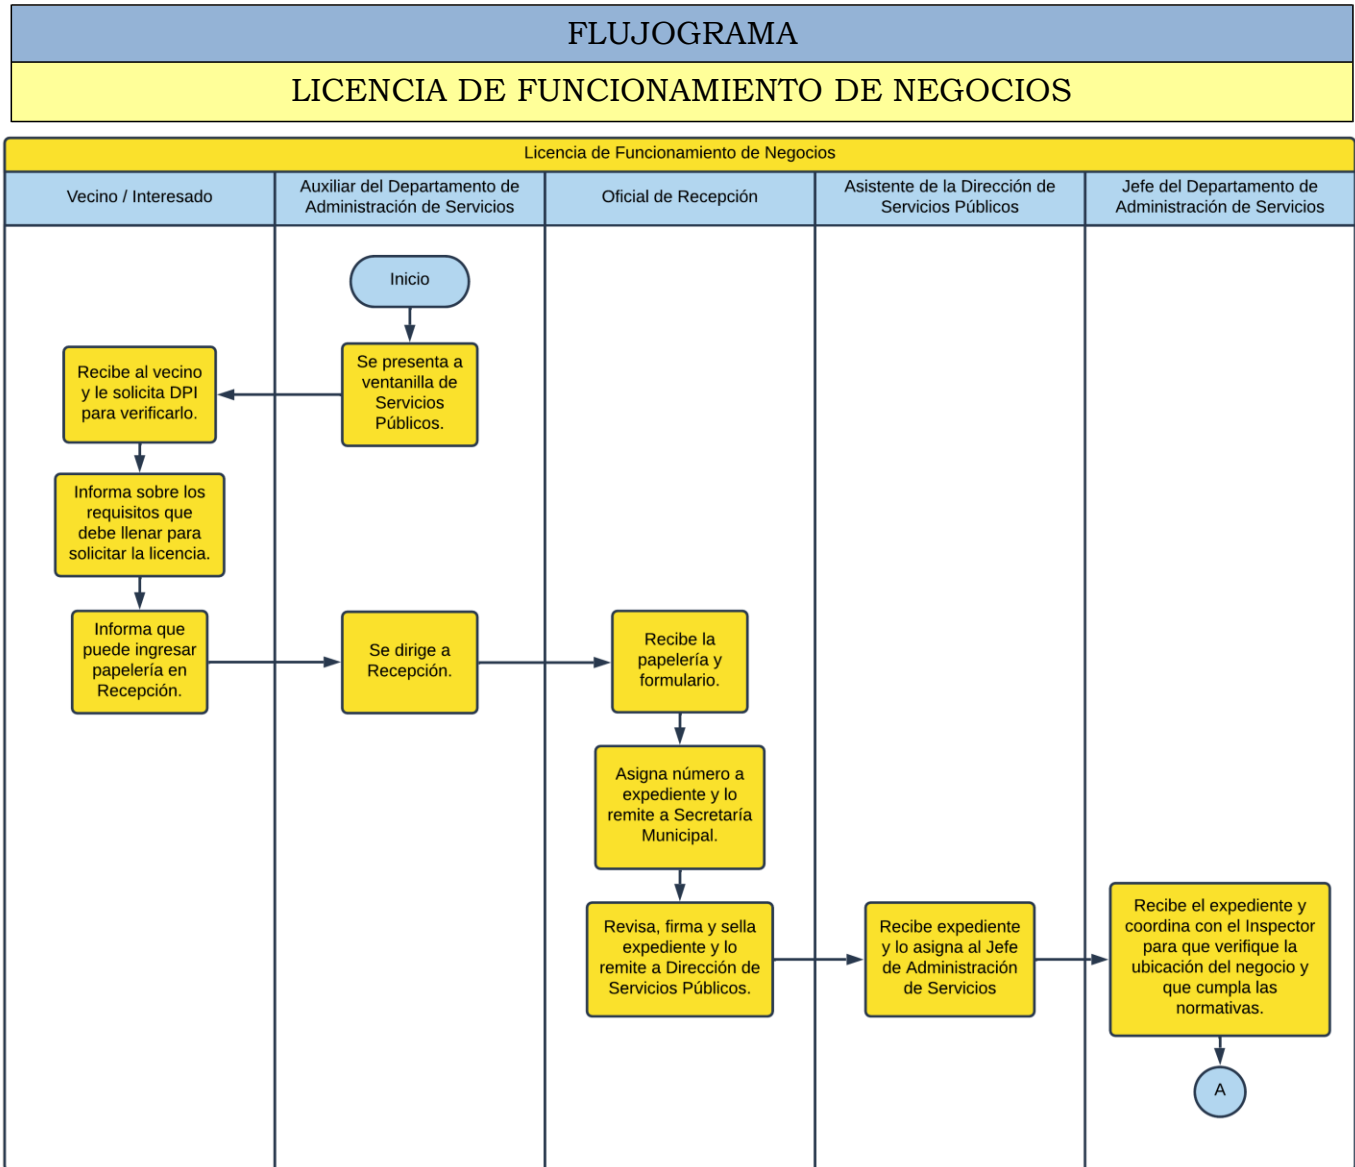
FLUJOGRAMA

LICENCIA DE FUNCIONAMIENTO DE NEGOCIOS

Licencia de Funcionamiento de Negocios

Vecino / Interesado

Auxiliar del Departamento de Administración de Servicios

Oficial de Recepción

Asistente de la Dirección de Servicios Públicos

Jefe del Departamento de Administración de Servicios

Inicio

Se presenta a ventanilla de Servicios Públicos.

Recibe al vecino y le solicita DPI para verificarlo.

Informa sobre los requisitos que debe llenar para solicitar la licencia.

Informa que puede ingresar papelería en Recepción.

Se dirige a Recepción.

Recibe la papelería y formulario.

Asigna número a expediente y lo remite a Secretaría Municipal.

Revisa, firma y sella expediente y lo remite a Dirección de Servicios Públicos.

Recibe expediente y lo asigna al Jefe de Administración de Servicios

Recibe el expediente y coordina con el Inspector para que verifique la ubicación del negocio y que cumpla las normativas.

A